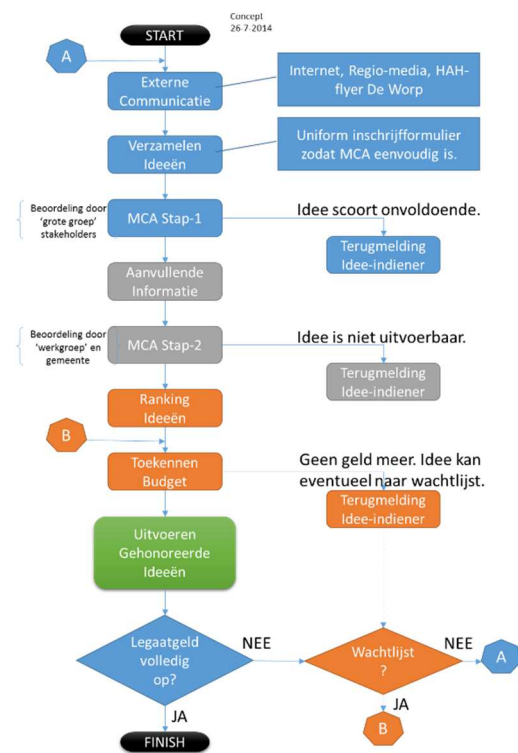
Concept
26-7-2014

START

A

Externe Communicatie

Internet, Regio-media, HAH-flyer De Worp

Verzamelen Ideeën

Uniform inschrijfformulier zodat MCA eenvoudig is.

Beoordeling door 'grote groep' stakeholders

MCA Stap-1

Idee scoort onvoldoende.

Terugmelding Idee-indiener

Aanvullende Informatie

Beoordeling door 'werkgroep' en gemeente

MCA Stap-2

Idee is niet uitvoerbaar.

Terugmelding Idee-indiener

Ranking Ideeën

B

Toekennen Budget

Geen geld meer. Idee kan eventueel naar wachtlijst.

Terugmelding Idee-indiener

Uitvoeren Gehonoreerde Ideeën

Legaatgeld volledig op?

NEE

Wachtlijst ?

NEE

A

JA

JA

B

FINISH